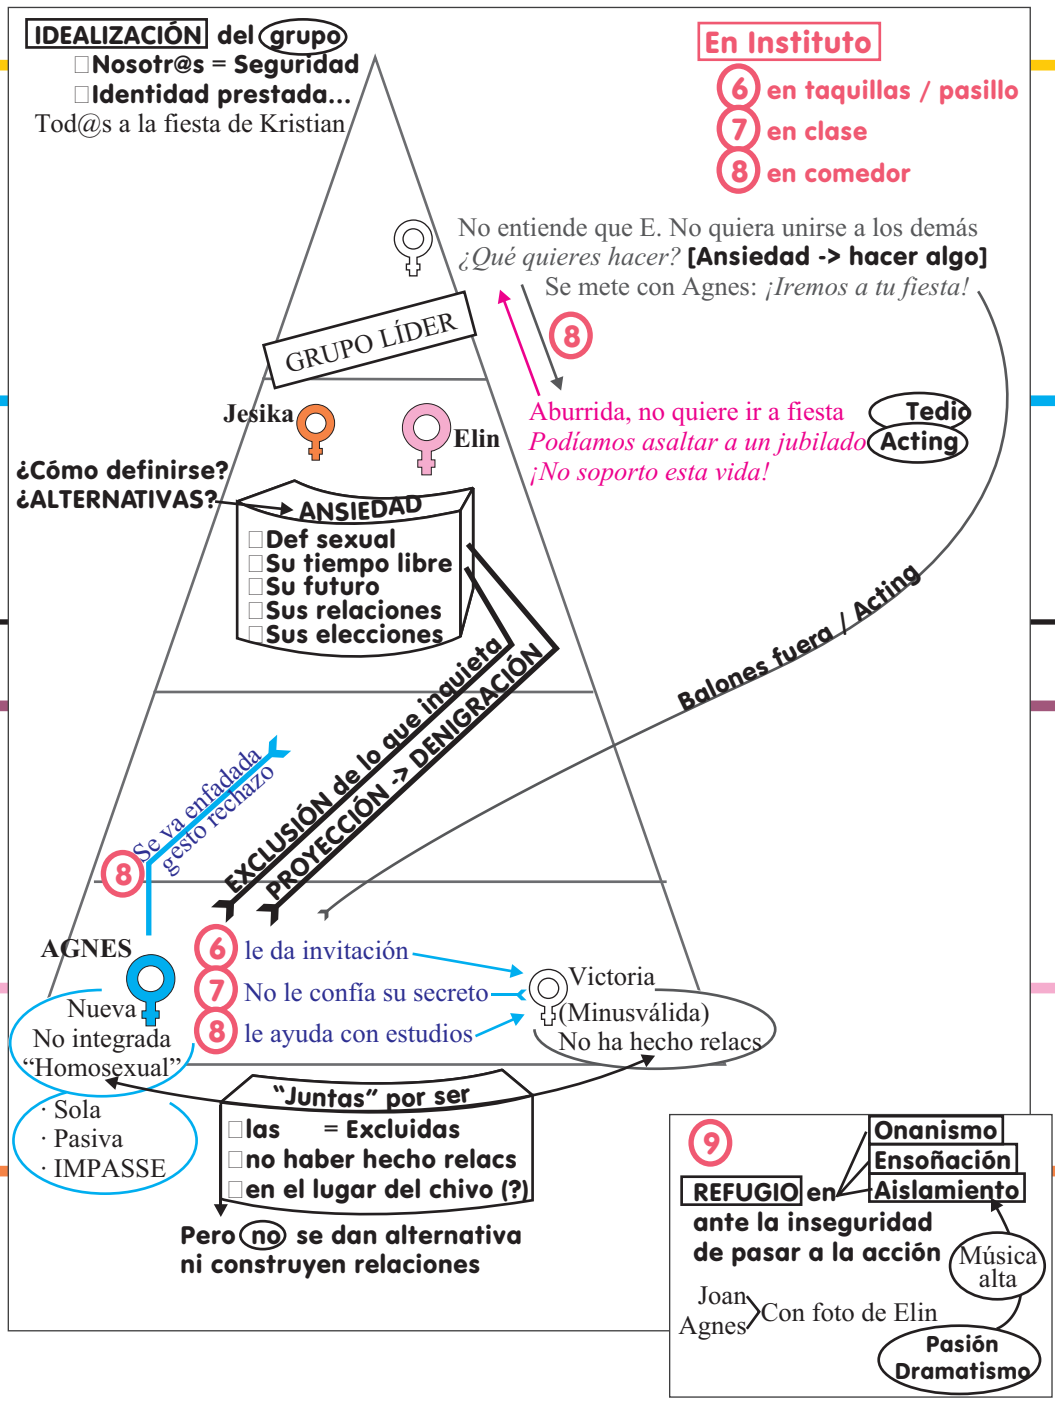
IDEALIZACIÓN del grupo
Nosotr@s = Seguridad
Identidad prestada...
Tod@s a la fiesta de Kristian

En Instituto
6 en taquillas / pasillo
7 en clase
8 en comedor

No entiende que E. No quiera unirse a los demás
¿Qué quieres hacer? [Ansiedad -> hacer algo]
Se mete con Agnes: ¡Iremos a tu fiesta!

GRUPO LÍDER

8

Jesika
Elin

Aburrida, no quiere ir a fiesta
Podíamos asaltar a un jubilado
¡No soporto esta vida!
Tedio
Acting

¿Cómo definirse?
¿ALTERNATIVAS?

ANSIEDAD
Def sexual
Su tiempo libre
Su futuro
Sus relaciones
Sus elecciones

EXCLUSIÓN de lo que inquieta
PROYECCIÓN -> DENIGRACIÓN

Balones fuera / Acting

Se va enfadada
gesto rechazo
8

AGNES
Nueva
No integrada
“Homosexual”

6 le da invitación
7 No le confía su secreto
8 le ayuda con estudios

Victoria
(Minusválida)
No ha hecho relacs

· Sola
· Pasiva
· IMPASSE

“Juntas” por ser
las = Excluidas
no haber hecho relacs
en el lugar del chivo (?)

Pero no se dan alternativa
ni construyen relaciones

9
REFUGIO en
Onanismo
Ensoñación
Aislamiento
ante la inseguridad
de pasar a la acción
Música
alta
Joan
Agnes
Con foto de Elin
Pasión
Dramatismo